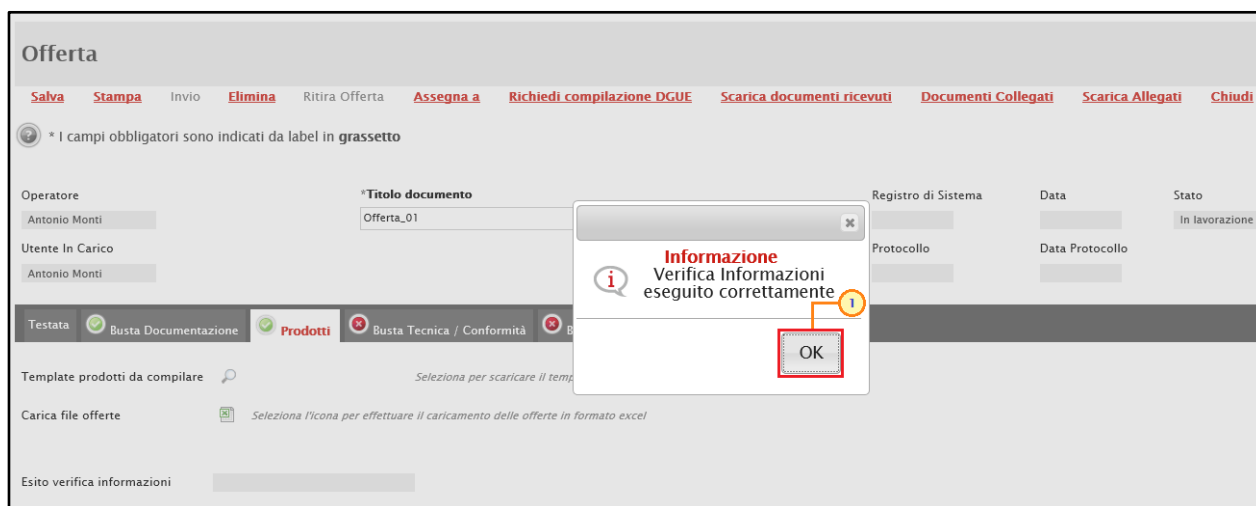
Offerta

Salva Stampa Invio Elimina Ritira Offerta Assegna a Richiedi compilazione DGUE Scarica documenti ricevuti Documenti Collegati Scarica Allegati Chiudi

* I campi obbligatori sono indicati da label in **grassetto**

Operatore
Antonio Monti
*Titolo documento
Offerta_01
Registro di Sistema
Data
Stato
In lavorazione
Utente In Carico
Antonio Monti
Protocollo
Data Protocollo

Testata Busta Documentazione Prodotti Busta Tecnica / Conformità B

Template prodotti da compilare
Seleziona per scaricare il temp

Carica file offerte
Seleziona l'icona per effettuare il caricamento delle offerte in formato excel

Esito verifica informazioni

Informazione
Verifica Informazioni eseguito correttamente
1
OK